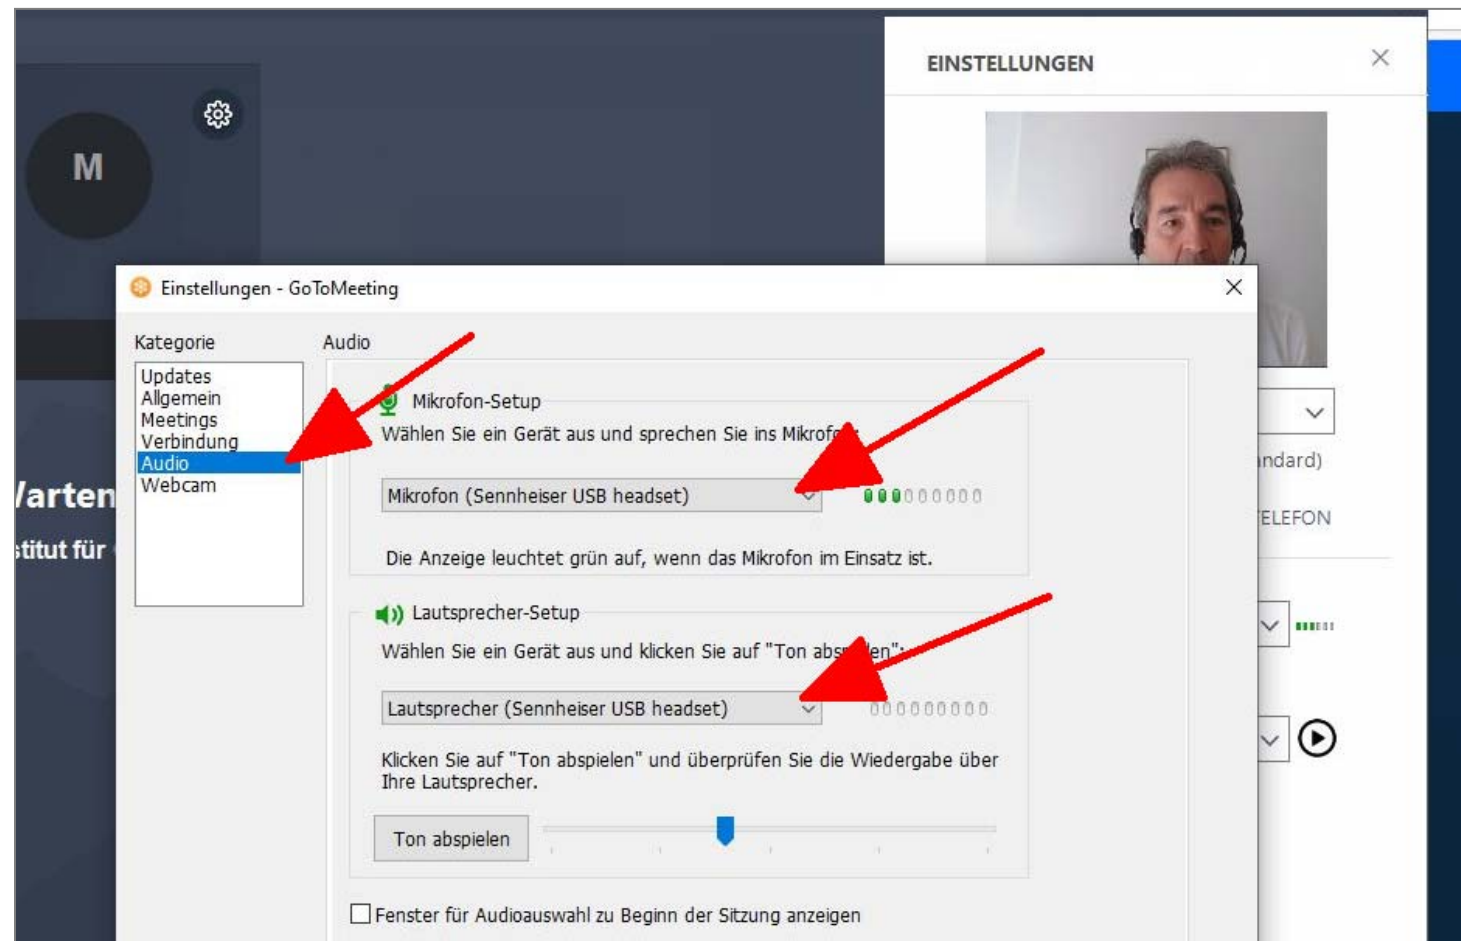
M

EINSTELLUNGEN

/arten
stitut für

ndard)
ELEFON

Einstellungen - GoToMeeting

Kategorie
Updates
Allgemein
Meetings
Verbindung
Audio
Webcam

Audio

Mikrofon-Setup
Wählen Sie ein Gerät aus und sprechen Sie ins Mikrof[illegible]
Mikrofon (Sennheiser USB headset)
Die Anzeige leuchtet grün auf, wenn das Mikrofon im Einsatz ist.

Lautsprecher-Setup
Wählen Sie ein Gerät aus und klicken Sie auf "Ton abs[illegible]len":
Lautsprecher (Sennheiser USB headset)
Klicken Sie auf "Ton abspielen" und überprüfen Sie die Wiedergabe über Ihre Lautsprecher.
Ton abspielen

Fenster für Audioauswahl zu Beginn der Sitzung anzeigen